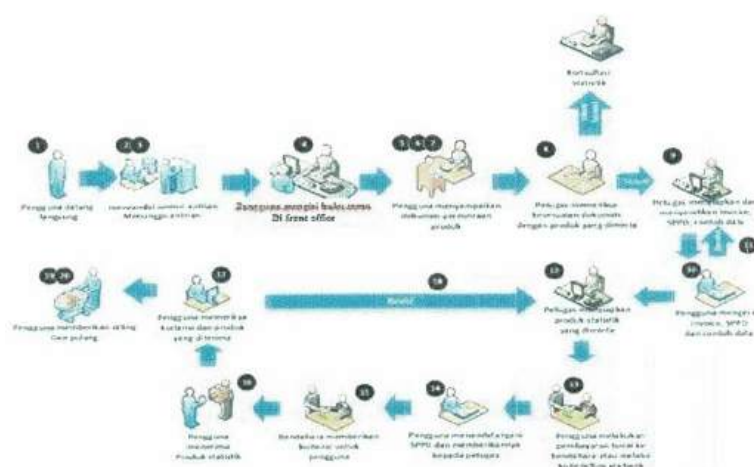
1
Pengguna datang langsung

2,3
mengambil nomor antrian Menunggu antrian

4
Pengguna mengisi buku tamu Di front office

5 6 7
Pengguna menyampaikan dokumen permintaan produk

8
Petugas memeriksa kesesuaian dokumen dengan produk yang diminta

Konsultasi statistik

9
Setuju
Petugas menyiapkan dan menyerahkan invoice, SPPD, contoh data

11

10
Pengguna mengecek invoice, SPPD dan contoh data

12
Petugas menyiapkan produk statistik yang diminta

18
Revisi

17
Pengguna memeriksa kolom dan produk yang diterima

19 20
Pengguna memberikan rating dan pulang

13
Pengguna melakukan pembayaran tunai ke bendahara atau melalui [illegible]

14
Pengguna menandatangani SPPD dan memberikannya kepada petugas

15
Bendahara memberikan kuitansi untuk pengguna

16
Pengguna menerima Produk statistik